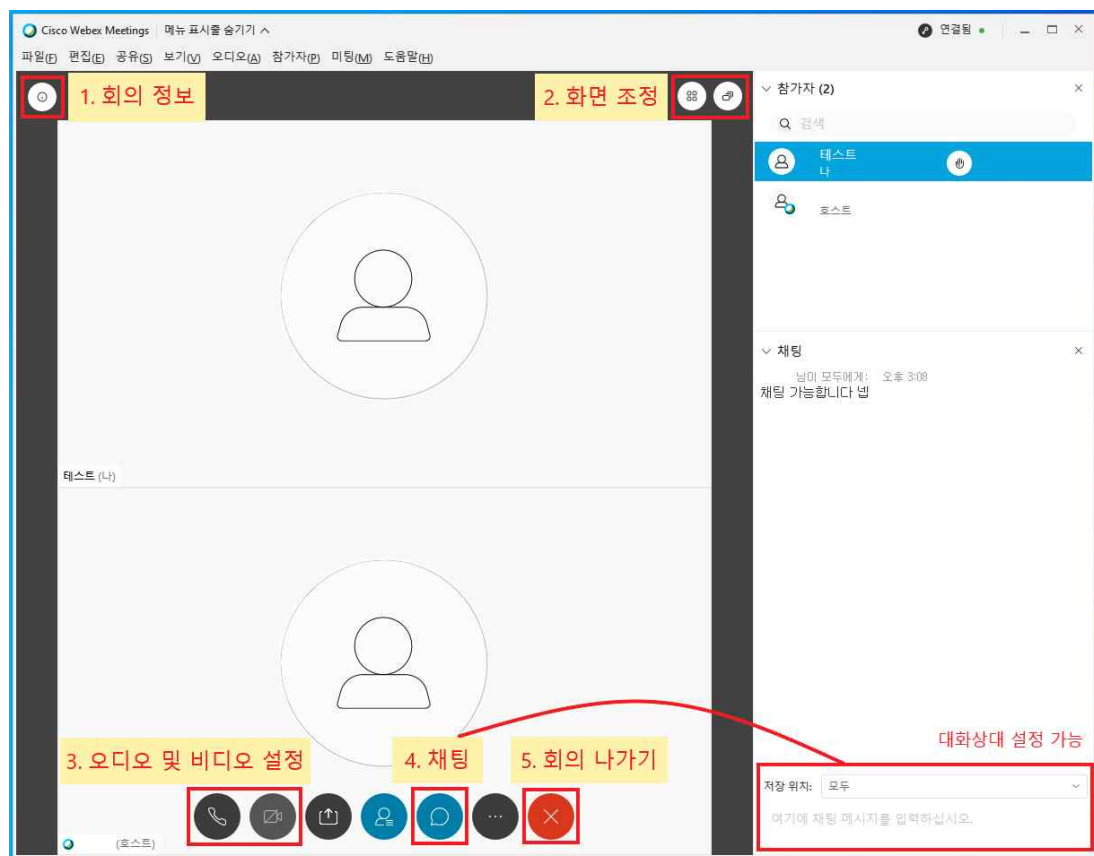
Cisco Webex Meetings | 메뉴 표시줄 숨기기 ^

연결됨

파일(F) 편집(E) 공유(S) 보기(V) 오디오(A) 참가자(P) 미팅(M) 도움말(H)

1. 회의 정보

2. 화면 조정

참가자 (2)

검색

테스트
나

호스트

채팅

님이 모두에게: 오후 3:08
채팅 가능합니다 넵

테스트 (나)

대화상대 설정 가능

3. 오디오 및 비디오 설정

4. 채팅

5. 회의 나가기

저장 위치: 모두

여기에 채팅 메시지를 입력하십시오.

(호스트)